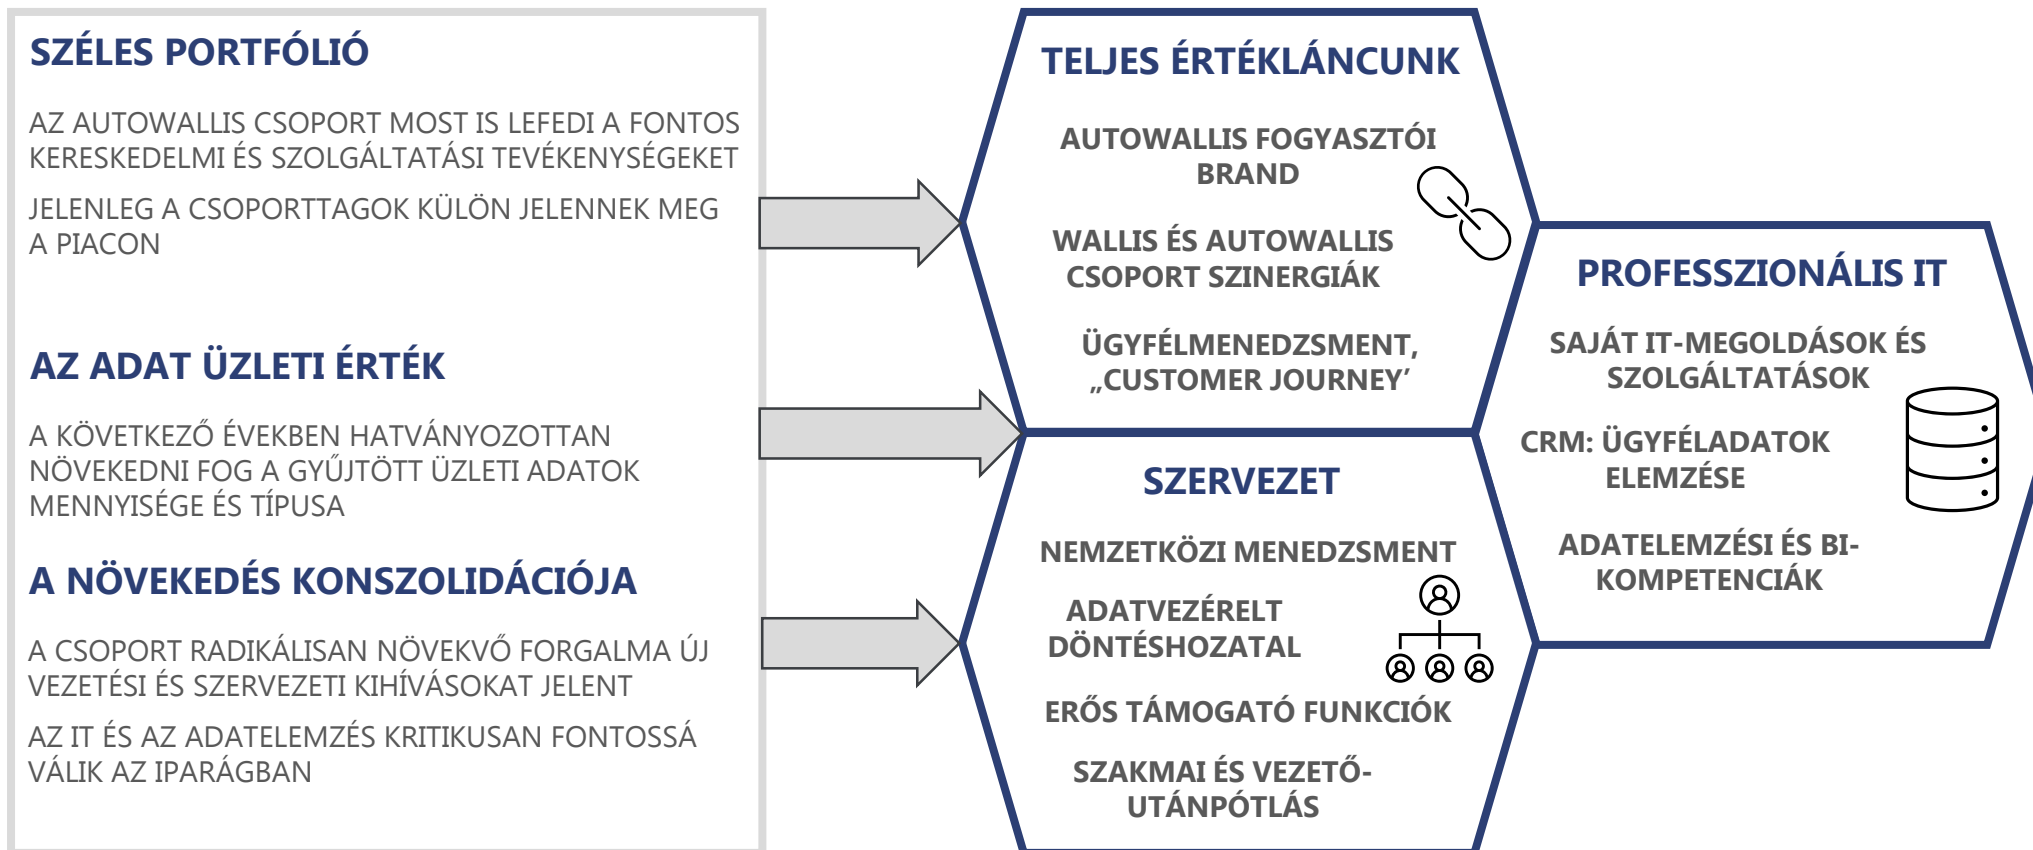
SZÉLES PORTFÓLIÓ

AZ AUTOWALLIS CSOPORT MOST IS LEFEDI A FONTOS KERESKEDELMI ÉS SZOLGÁLTATÁSI TEVÉKENYSÉGEKET

JELENLEG A CSOPORTTAGOK KÜLÖN JELENNEK MEG A PIACON

AZ ADAT ÜZLETI ÉRTÉK

A KÖVETKEZŐ ÉVEKBEN HATVÁNYOZOTTAN NÖVEKEDNI FOG A GYŰJTÖTT ÜZLETI ADATOK MENNYISÉGE ÉS TÍPUSA

A NÖVEKEDÉS KONSZOLIDÁCIÓJA

A CSOPORT RADIKÁLISAN NÖVEKVŐ FORGALMA ÚJ VEZETÉSI ÉS SZERVEZETI KIHÍVÁSOKAT JELENT

AZ IT ÉS AZ ADATELEMZÉS KRITIKUSAN FONTOSSÁ VÁLIK AZ IPARÁGBAN

TELJES ÉRTÉKLÁNCUNK

AUTOWALLIS FOGYASZTÓI BRAND

WALLIS ÉS AUTOWALLIS CSOPORT SZINERGIÁK

ÜGYFÉLMENEDZSMENT, „CUSTOMER JOURNEY’

PROFESSZIONÁLIS IT

SAJÁT IT-MEGOLDÁSOK ÉS SZOLGÁLTATÁSOK

CRM: ÜGYFÉLADATOK ELEMZÉSE

ADATELEMZÉSI ÉS BI-KOMPETENCIÁK

SZERVEZET

NEMZETKÖZI MENEDZSMENT

ADATVEZÉRELT DÖNTÉSHOZATAL

ERŐS TÁMOGATÓ FUNKCIÓK

SZAKMAI ÉS VEZETŐ-UTÁNPÓTLÁS